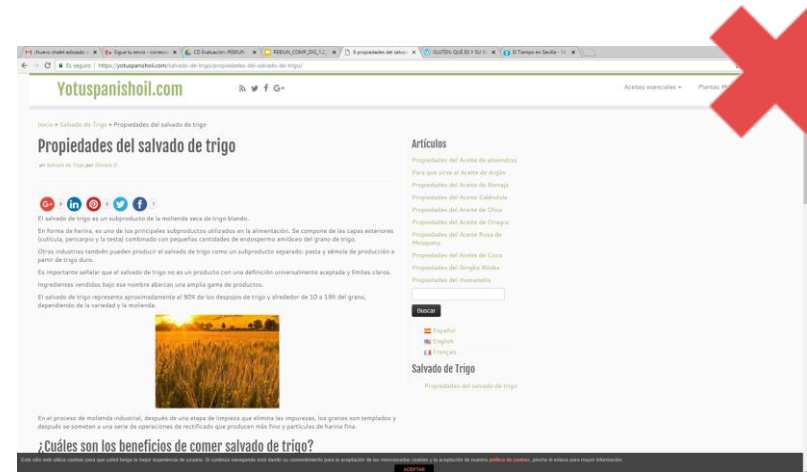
Nuevo chalet adosado | Sigue tu envío - correos | CD Evaluación -RISKUN | RISKUN_COMP_DIG_1.2 | 6 propiedades del salvado | GLUTEN: QUÉ ES Y SU | El Tiempo en Sevilla

Es seguro | https://yotuspanishoil.com/salvado-de-trigo/propiedades-del-salvado-de-trigo/

Yotuspanishoil.com

Aceites esenciales ▾ Plantas Me

Inicio » Salvado de Trigo » Propiedades del salvado de trigo

Propiedades del salvado de trigo

en Salvado de Trigo por Daniela G

El salvado de trigo es un subproducto de la molienda seca de trigo blando.

En forma de harina, es uno de los principales subproductos utilizados en la alimentación. Se compone de las capas exteriores (cutícula, pericarpio y la testa) combinado con pequeñas cantidades de endospermo amiláceo del grano de trigo.

Otras industrias también pueden producir el salvado de trigo como un subproducto separado: pasta y sémola de producción a partir de trigo duro.

Es importante señalar que el salvado de trigo no es un producto con una definición universalmente aceptada y límites claros.

Ingredientes vendidos bajo ese nombre abarcan una amplia gama de productos.

El salvado de trigo representa aproximadamente el 90% de los despojos de trigo y alrededor de 10 a 19% del grano, dependiendo de la variedad y la molienda.

En el proceso de molienda industrial, después de una etapa de limpieza que elimina las impurezas, los granos son templados y después se someten a una serie de operaciones de rectificado que producen más fino y partículas de harina fina.

¿Cuáles son los beneficios de comer salvado de trigo?

Artículos

Propiedades del Aceite de almendras
Para qué sirve el Aceite de Argán
Propiedades del Aceite de Borraja
Propiedades del Aceite Caléndula
Propiedades del Aceite de Oliva
Propiedades del Aceite de Onagra
Propiedades del Aceite Rosa de Mosqueta
Propiedades del Aceite de Coco
Propiedades del Ginkgo Biloba
Propiedades del Hamamelis

Buscar

Español
English
Français

Salvado de Trigo

Propiedades del salvado de trigo

Este sitio web utiliza cookies para que usted tenga la mejor experiencia de usuario. Si continúa navegando está dando su consentimiento para la aceptación de las mencionadas cookies y la aceptación de nuestra política de cookies, pinche el enlace para mayor información.

ACEPTAR